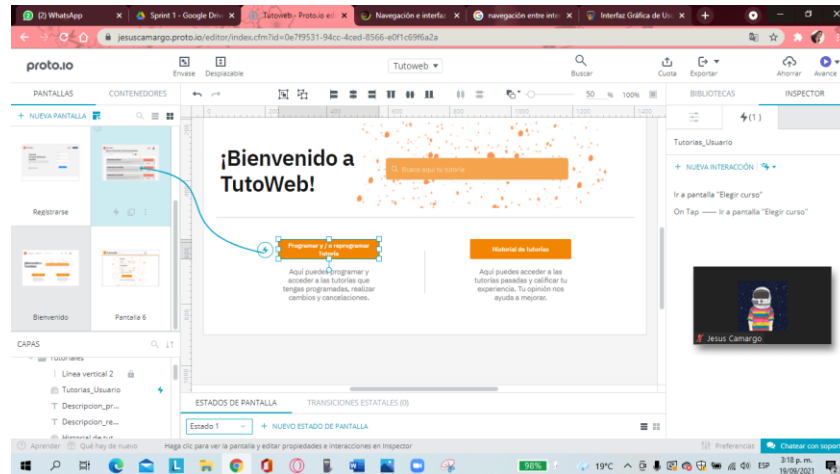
(2) WhatsApp | Sprint 1 - Google Drive | Tutoweb - Proto.io ed | Navegación e interfaz | navegación entre inter | Interfaz Gráfica de Us

jesuscamargo.proto.io/editor/index.cfm?id=0e7f9531-94cc-4ced-8566-e0f1c69f6a2a

proto.io

Envase Desplazable

Tutoweb

Buscar

Cuota Exportar

Ahorrar Avance

PANTALLAS CONTENEDORES

+ NUEVA PANTALLA

Registrarse

Bienvenido

Pantalla 6

50 % 100%

BIBLIOTECAS INSPECTOR

(1)

Tutorias_Usuario

+ NUEVA INTERACCIÓN

Ir a pantalla "Elegir curso"

On Tap —— Ir a pantalla "Elegir curso"

¡Bienvenido a TutoWeb!

Busca aquí tu tutoría

Programar y / o reprogramar Tutoría

Aquí puedes programar y acceder a las tutorías que tengas programadas, realizar cambios y cancelaciones.

Historial de tutorías

Aquí puedes acceder a las tutorías pasadas y calificar tu experiencia. Tu opinión nos ayuda a mejorar.

Jesus Camargo

CAPAS

Tutoriales

Línea vertical 2

Tutorias_Usuario

Descripcion_pr...

Descripcion_re...

Historial de tut...

ESTADOS DE PANTALLA TRANSICIONES ESTATALES (0)

Estado 1

+ NUEVO ESTADO DE PANTALLA

Aprender Qué hay de nuevo Haga clic para ver la pantalla y editar propiedades e interacciones en Inspector

Preferencias

Chatear con soporte

98%

19°C

ESP

3:18 p. m.
19/09/2021